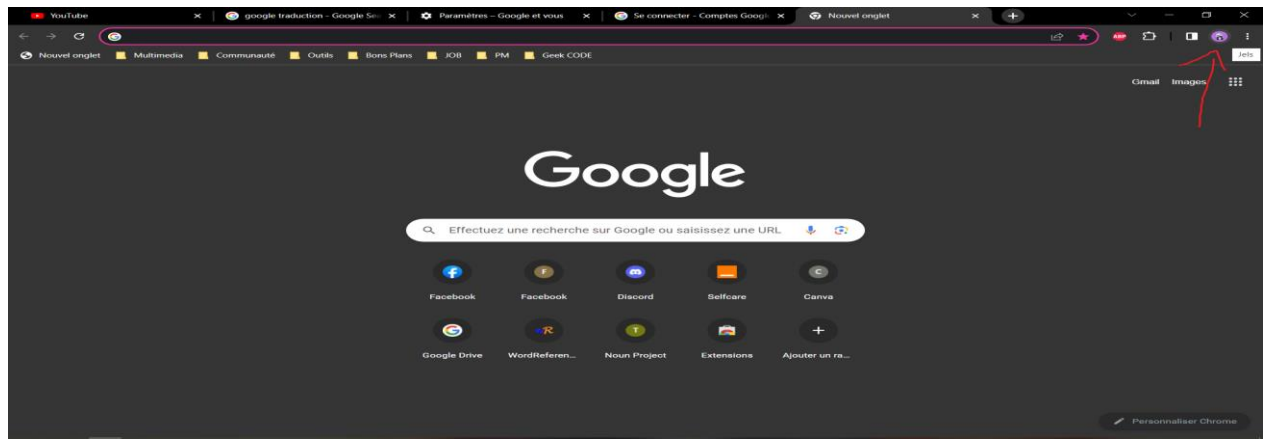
YouTube
google traduction - Google Se
Paramètres – Google et vous
Se connecter - Comptes Googl
Nouvel onglet

Nouvel onglet Multimedia Communauté Outils Bons Plans JOB PM Geek CODE

Jels

Gmail Images

Google

Effectuez une recherche sur Google ou saisissez une URL

Facebook
Facebook
Discord
Selfcare
Canva
Google Drive
WordReferen...
Noun Project
Extensions
Ajouter un ra...

Personnaliser Chrome